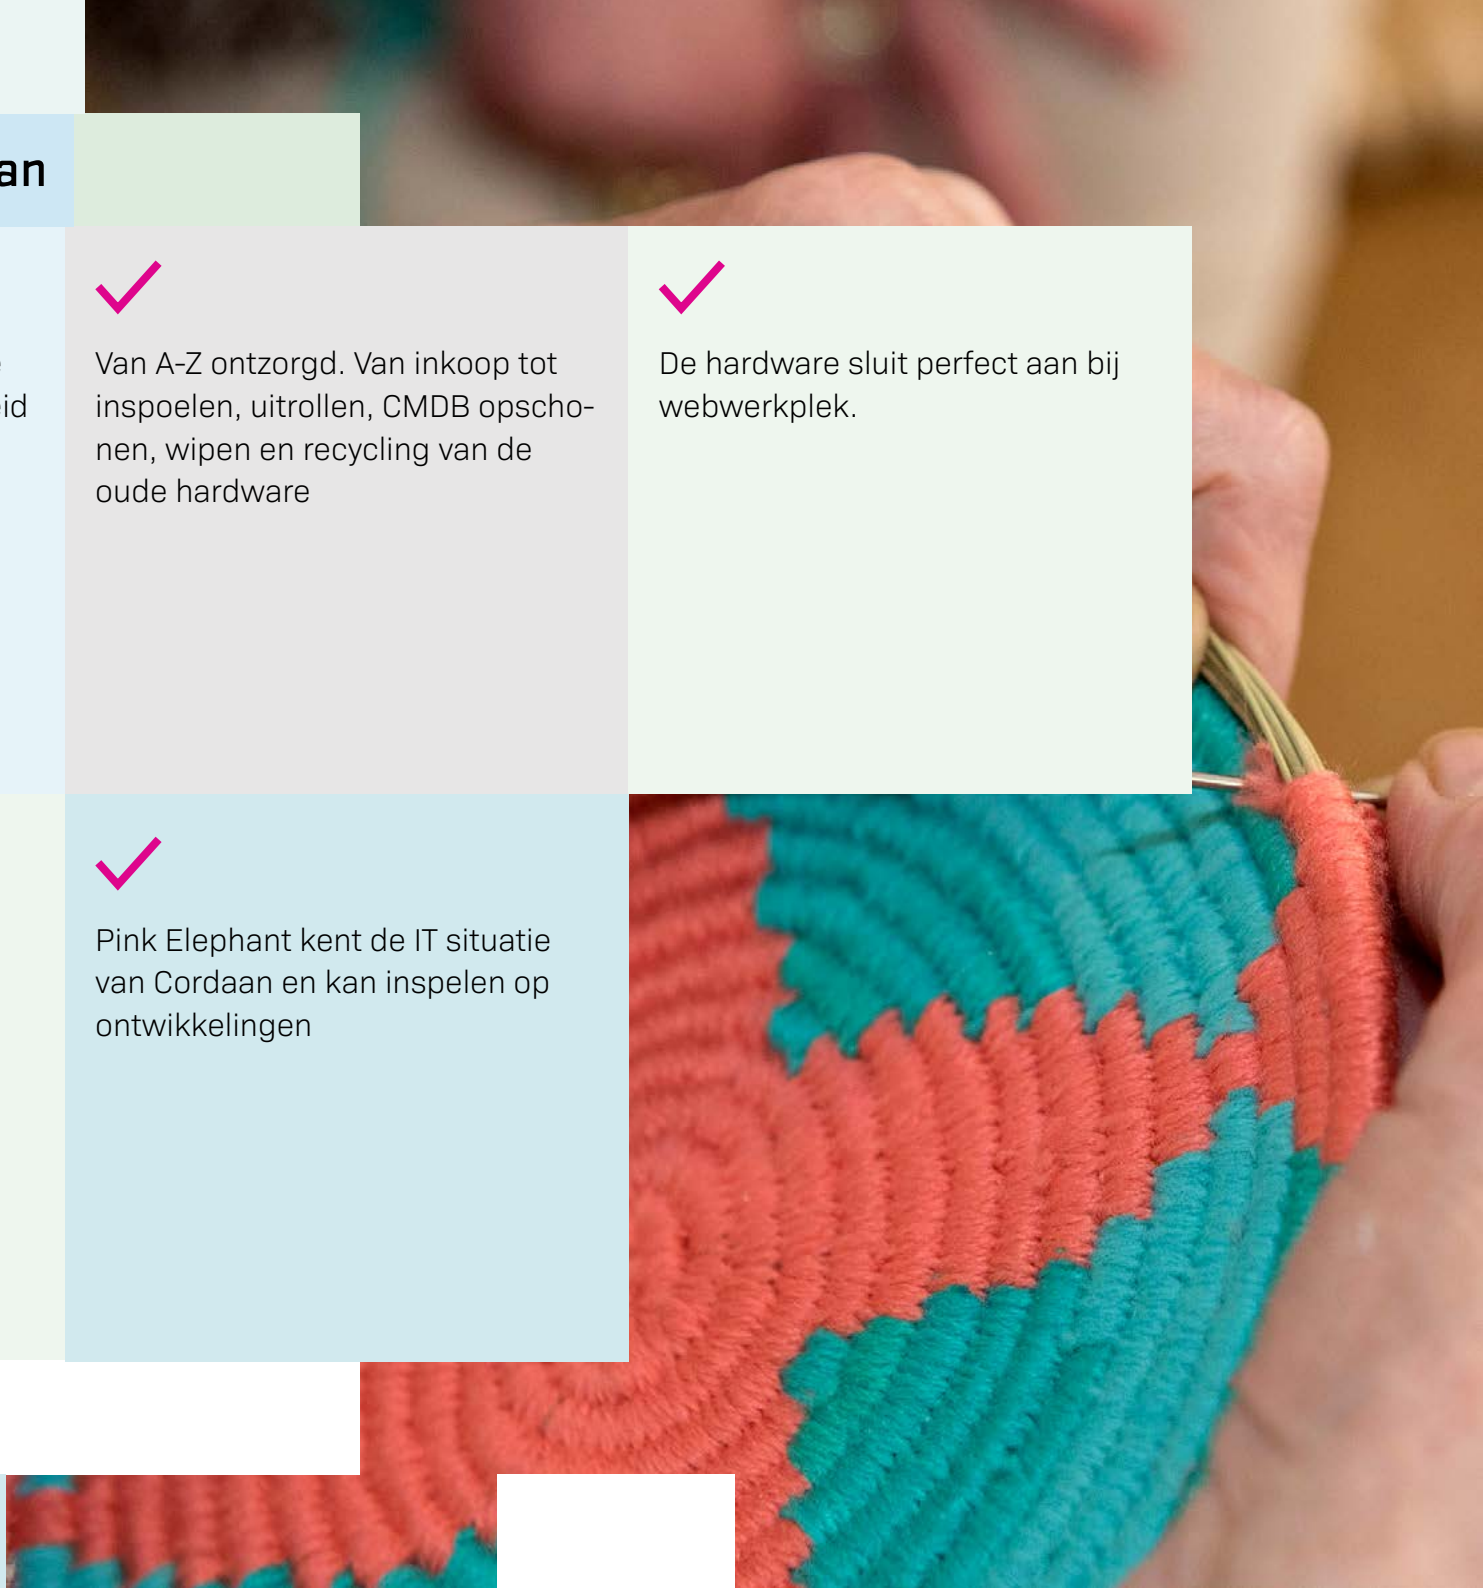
an

e
id

Van A-Z ontzorgd. Van inkoop tot inspoelen, uitrollen, CMDB opschonen, wipen en recycling van de oude hardware

De hardware sluit perfect aan bij webwerkplek.

Pink Elephant kent de IT situatie van Cordaan en kan inspelen op ontwikkelingen